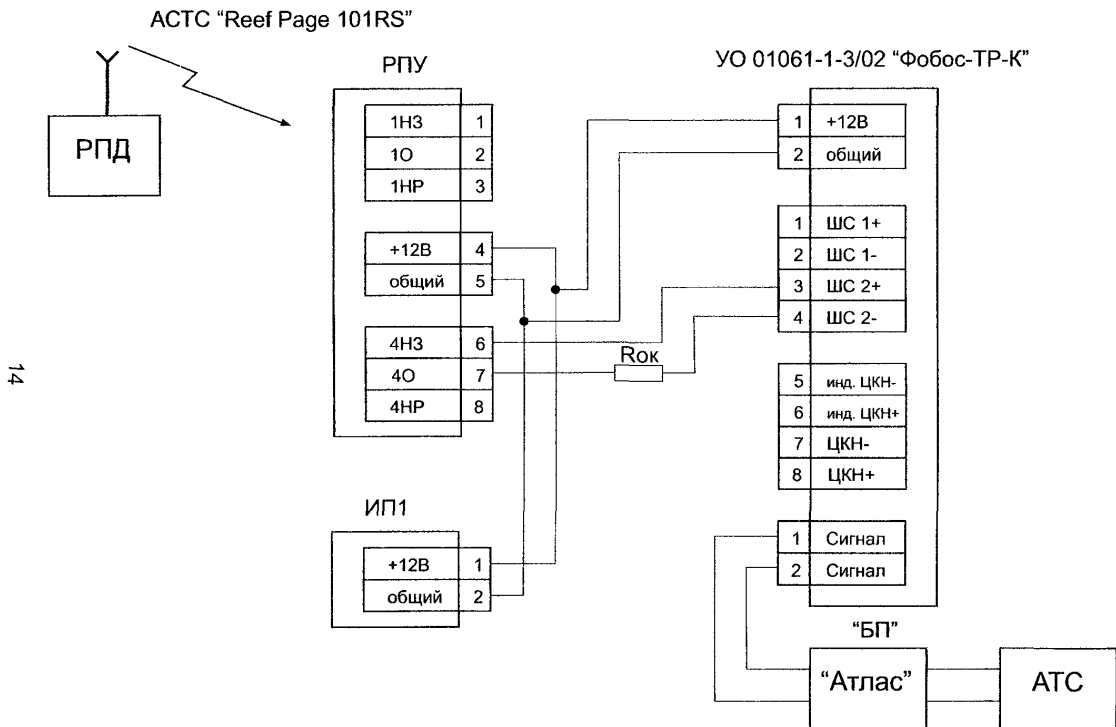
АСТС "Reef Page 101RS"

РПД

РПУ

| | |
|---|---|
| 1НЗ | 1 |
| 1О | 2 |
| 1НР | 3 |

| | |
|---|---|
| +12В | 4 |
| общий | 5 |

| | |
|---|---|
| 4НЗ | 6 |
| 4О | 7 |
| 4НР | 8 |

Rок

ИП1

| | |
|---|---|
| +12В | 1 |
| общий | 2 |

УО 01061-1-3/02 "Фобос-ТР-К"

| | |
|---|---|
| 1 | +12В |
| 2 | общий |

| | |
|---|---|
| 1 | ШС 1+ |
| 2 | ШС 1- |
| 3 | ШС 2+ |
| 4 | ШС 2- |

| | |
|---|---|
| 5 | инд. ЦКН- |
| 6 | инд. ЦКН+ |
| 7 | ЦКН- |
| 8 | ЦКН+ |

| | |
|---|---|
| 1 | Сигнал |
| 2 | Сигнал |

"БП"

"Атлас"

АТС

14